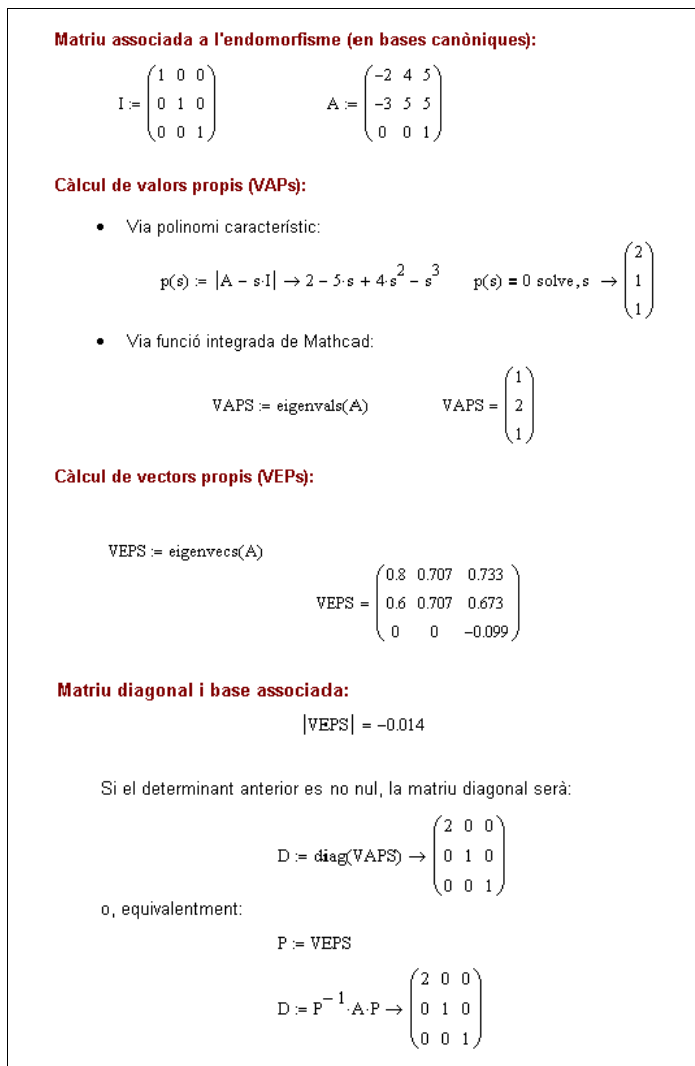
Matriu associada a l'endomorfisme (en bases canòniques):

$I := \begin{pmatrix} 1 & 0 & 0 \\ 0 & 1 & 0 \\ 0 & 0 & 1 \end{pmatrix}$ $A := \begin{pmatrix} -2 & 4 & 5 \\ -3 & 5 & 5 \\ 0 & 0 & 1 \end{pmatrix}$

Càlcul de valors propis (VAPs):

- Via polinomi característic:

$p(s) := |A - s \cdot I| \rightarrow 2 - 5 \cdot s + 4 \cdot s^2 - s^3$ $p(s) = 0 \text{ solve}, s \rightarrow \begin{pmatrix} 2 \\ 1 \\ 1 \end{pmatrix}$

- Via funció integrada de Mathcad:

$VAPS := \text{eigenvals}(A)$ $VAPS = \begin{pmatrix} 1 \\ 2 \\ 1 \end{pmatrix}$

Càlcul de vectors propis (VEPs):

$VEPS := \text{eigenvecs}(A)$

$VEPS = \begin{pmatrix} 0.8 & 0.707 & 0.733 \\ 0.6 & 0.707 & 0.673 \\ 0 & 0 & -0.099 \end{pmatrix}$

Matriu diagonal i base associada:

$|VEPS| = -0.014$

Si el determinant anterior es no nul, la matriu diagonal serà:

$D := \text{diag}(VAPS) \rightarrow \begin{pmatrix} 2 & 0 & 0 \\ 0 & 1 & 0 \\ 0 & 0 & 1 \end{pmatrix}$

o, equivalentment:

$P := VEPS$

$D := P^{-1} \cdot A \cdot P \rightarrow \begin{pmatrix} 2 & 0 & 0 \\ 0 & 1 & 0 \\ 0 & 0 & 1 \end{pmatrix}$